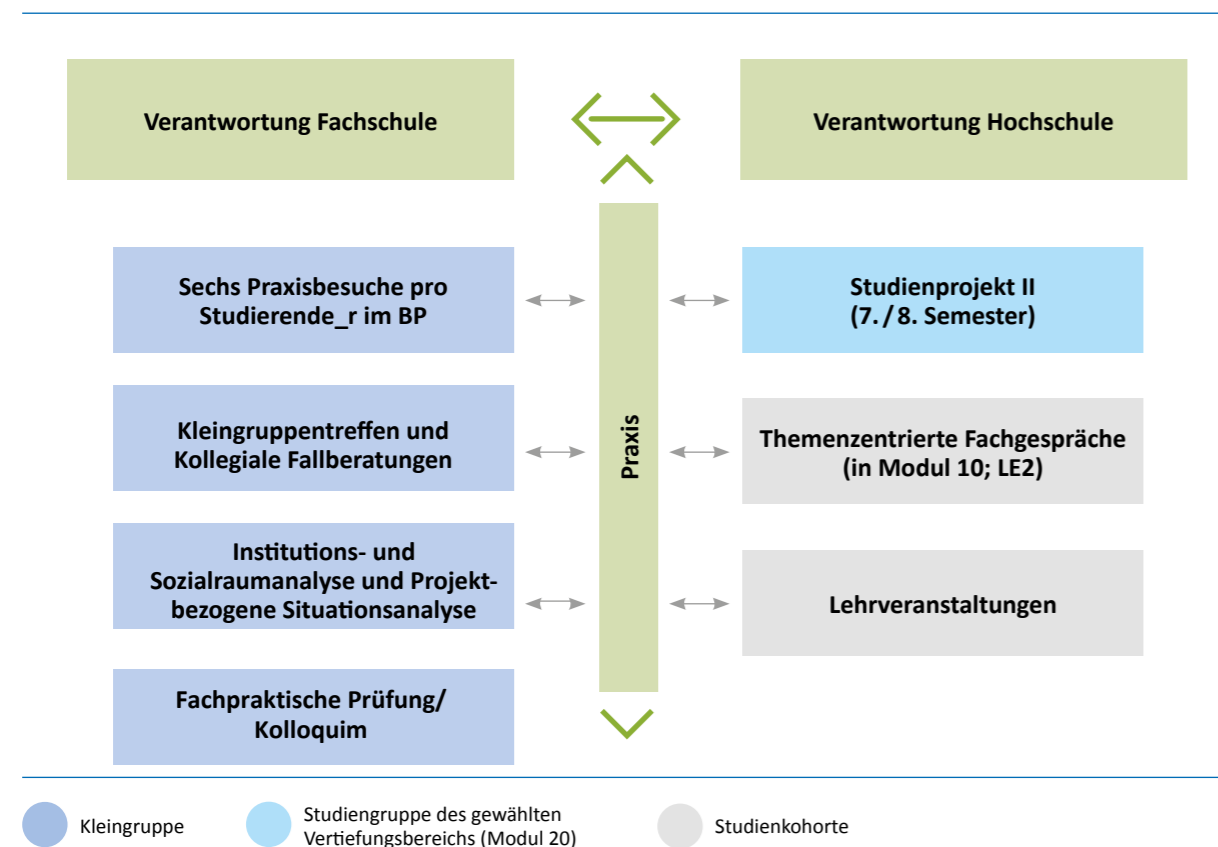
Verantwortung Fachschule

Verantwortung Hochschule

Sechs Praxisbesuche pro Studierende_r im BP

Kleingruppentreffen und Kollegiale Fallberatungen

Institutions- und Sozialraumanalyse und Projektbezogene Situationsanalyse

Fachpraktische Prüfung/ Kolloquim

Praxis

Studienprojekt II (7. / 8. Semester)

Themenzentrierte Fachgespräche (in Modul 10; LE2)

Lehrveranstaltungen

Kleingruppe

Studiengruppe des gewählten Vertiefungsbereichs (Modul 20)

Studienkohorte